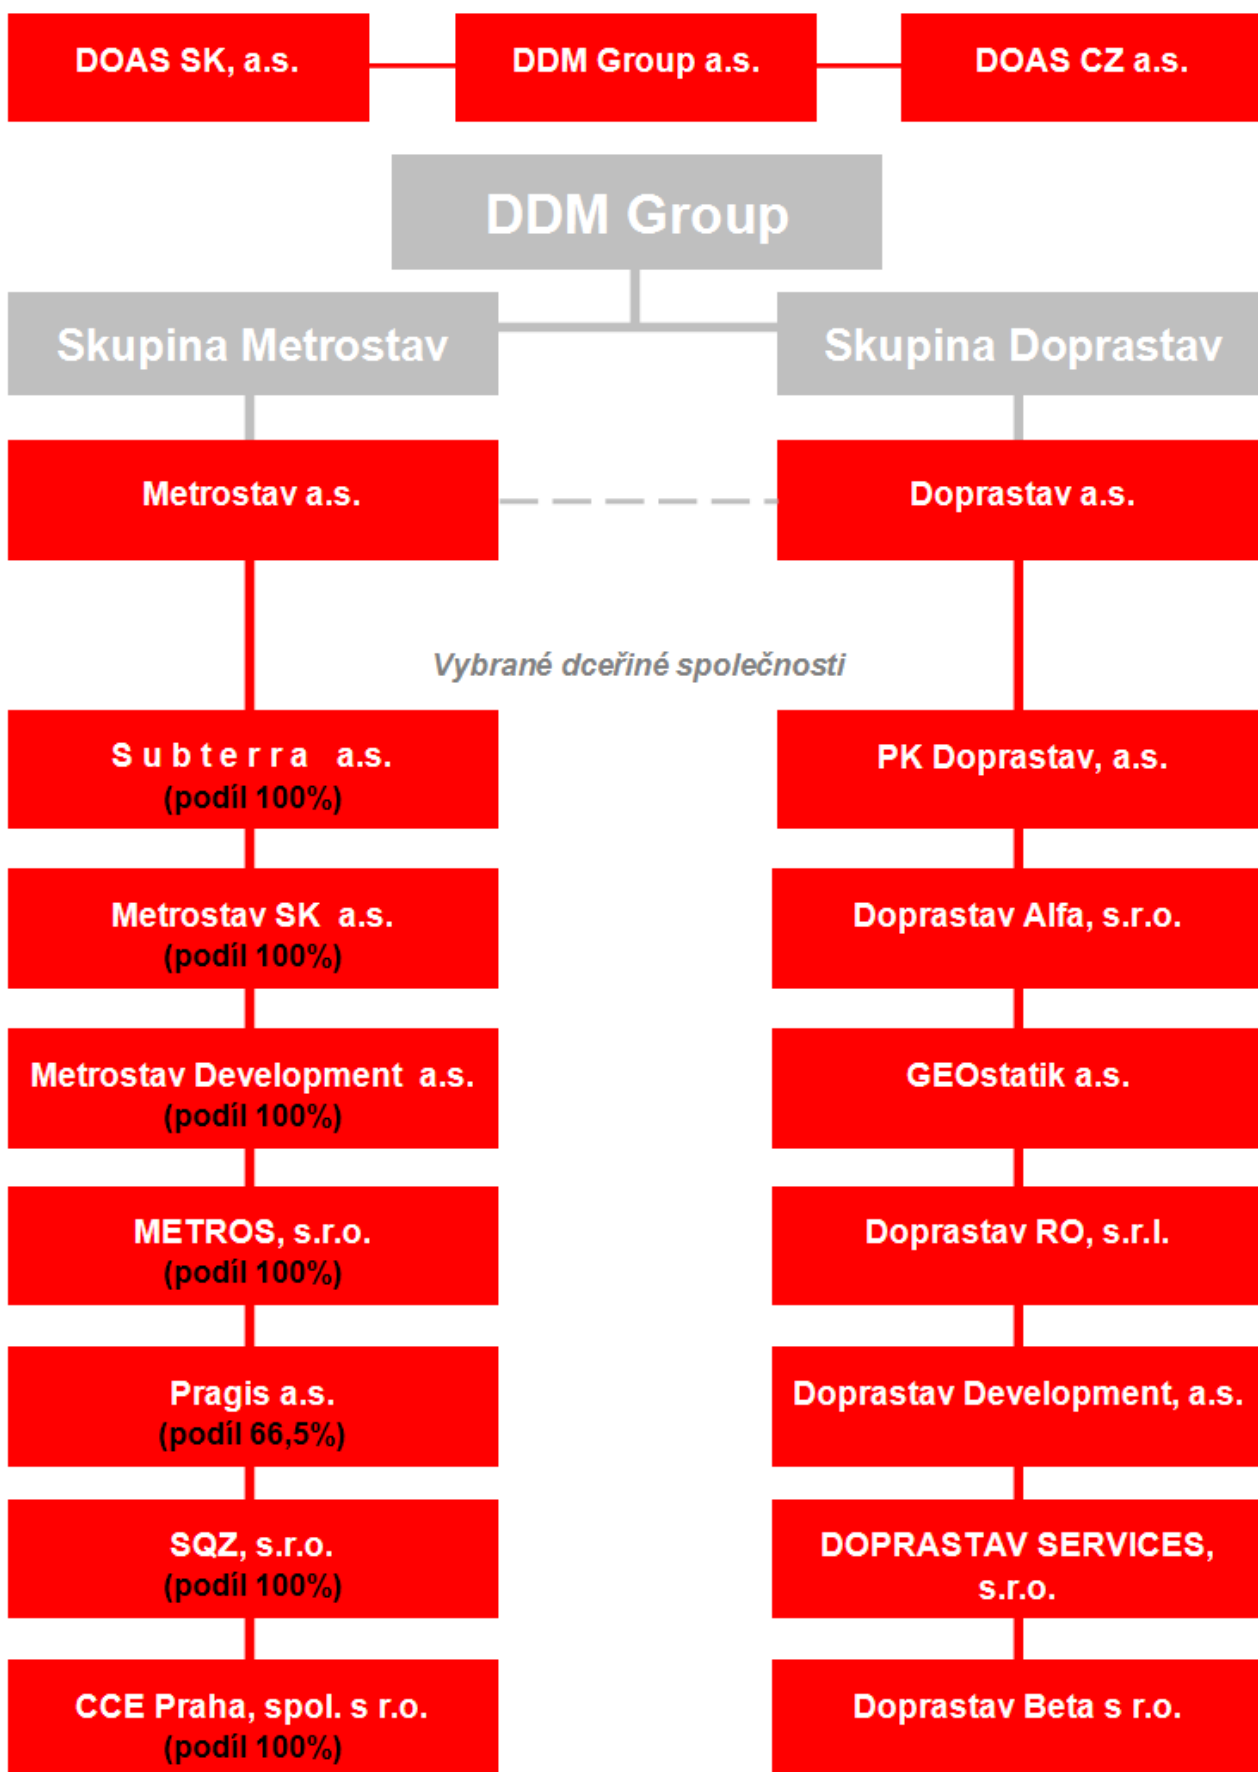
DOAS SK, a.s.

DDM Group a.s.

DOAS CZ a.s.

DDM Group

Skupina Metrostav

Skupina Doprastav

Metrostav a.s.

Doprastav a.s.

Vybrané dceřiné společnosti

Subterra a.s.
(podíl 100%)

Metrostav SK a.s.
(podíl 100%)

Metrostav Development a.s.
(podíl 100%)

METROS, s.r.o.
(podíl 100%)

Pragis a.s.
(podíl 66,5%)

SQZ, s.r.o.
(podíl 100%)

CCE Praha, spol. s r.o.
(podíl 100%)

PK Doprastav, a.s.

Doprastav Alfa, s.r.o.

GEOstatik a.s.

Doprastav RO, s.r.l.

Doprastav Development, a.s.

DOPRASTAV SERVICES, s.r.o.

Doprastav Beta s r.o.